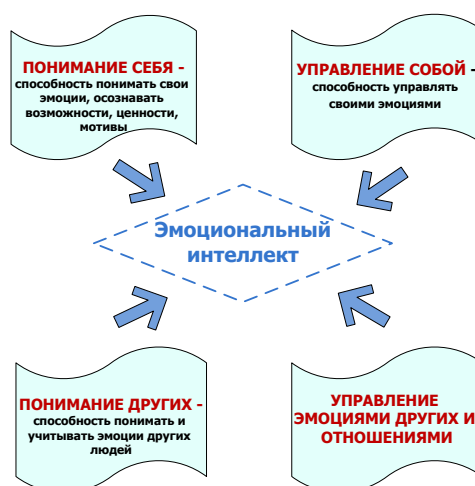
ПОНИМАНИЕ СЕБЯ - способность понимать свои эмоции, осознавать возможности, ценности, мотивы

УПРАВЛЕНИЕ СОБОЙ - способность управлять своими эмоциями

Эмоциональный интеллект

ПОНИМАНИЕ ДРУГИХ - способность понимать и учитывать эмоции других людей

УПРАВЛЕНИЕ ЭМОЦИЯМИ ДРУГИХ И ОТНОШЕНИЯМИ